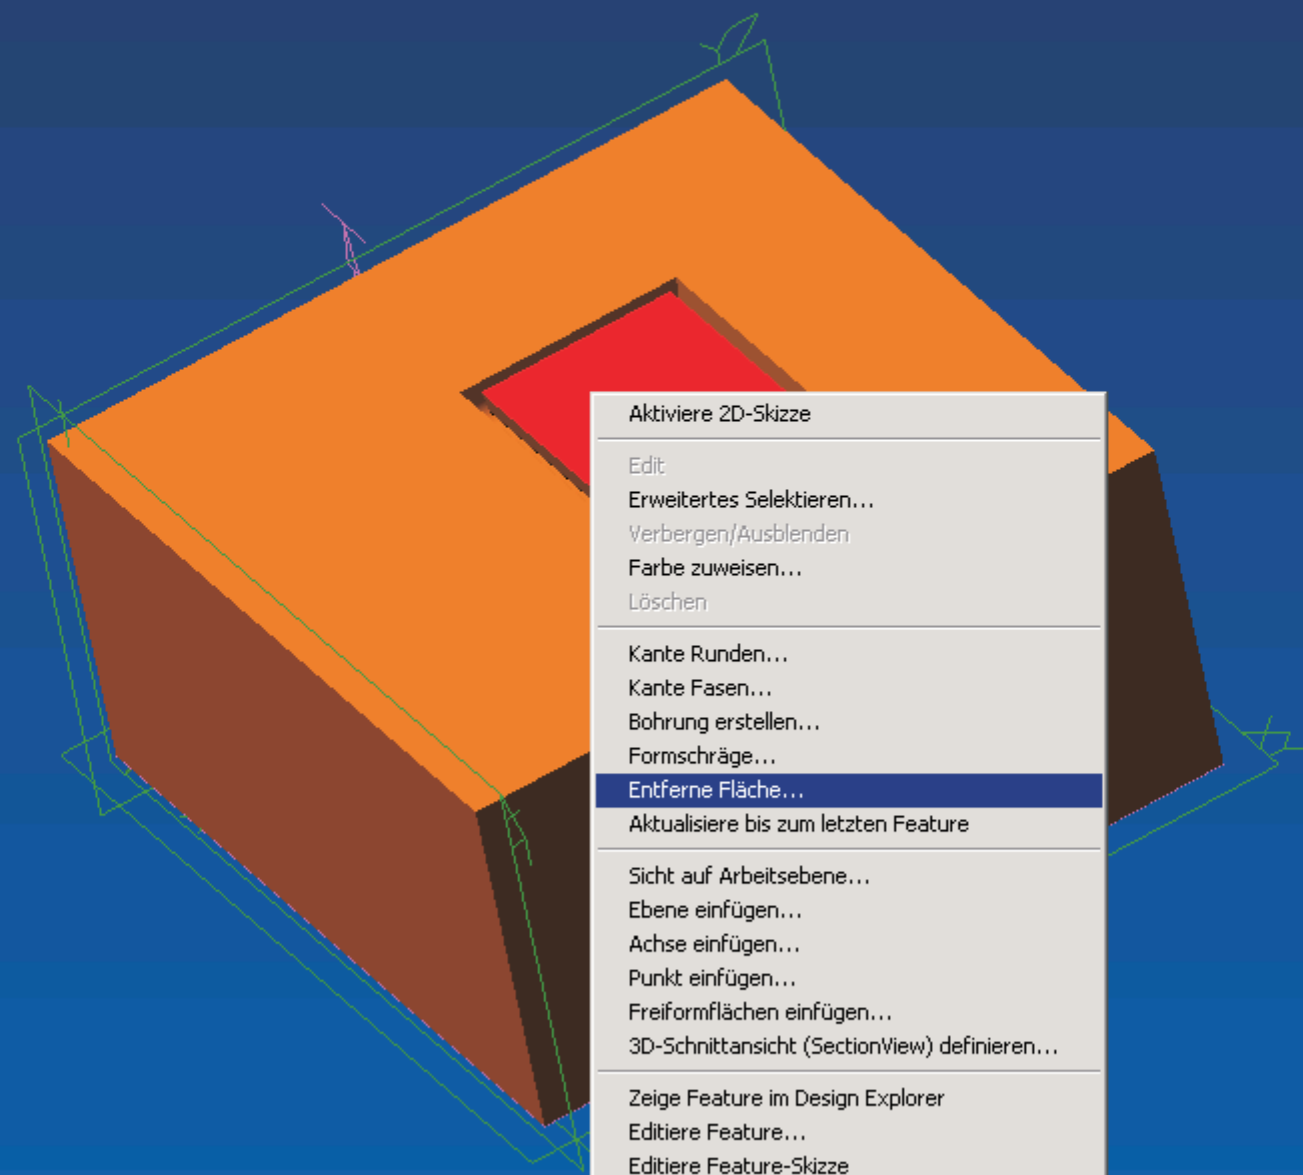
Aktiviere 2D-Skizze

Edit
Erweitertes Selektieren...
Verbergen/Ausblenden
Farbe zuweisen...
Löschen

Kante Runden...
Kante Fasen...
Bohrung erstellen...
Formschräge...
Entferne Fläche...
Aktualisiere bis zum letzten Feature

Sicht auf Arbeitsebene...
Ebene einfügen...
Achse einfügen...
Punkt einfügen...
Freiformflächen einfügen...
3D-Schnittansicht (SectionView) definieren...

Zeige Feature im Design Explorer
Editiere Feature...
Editiere Feature-Skizze